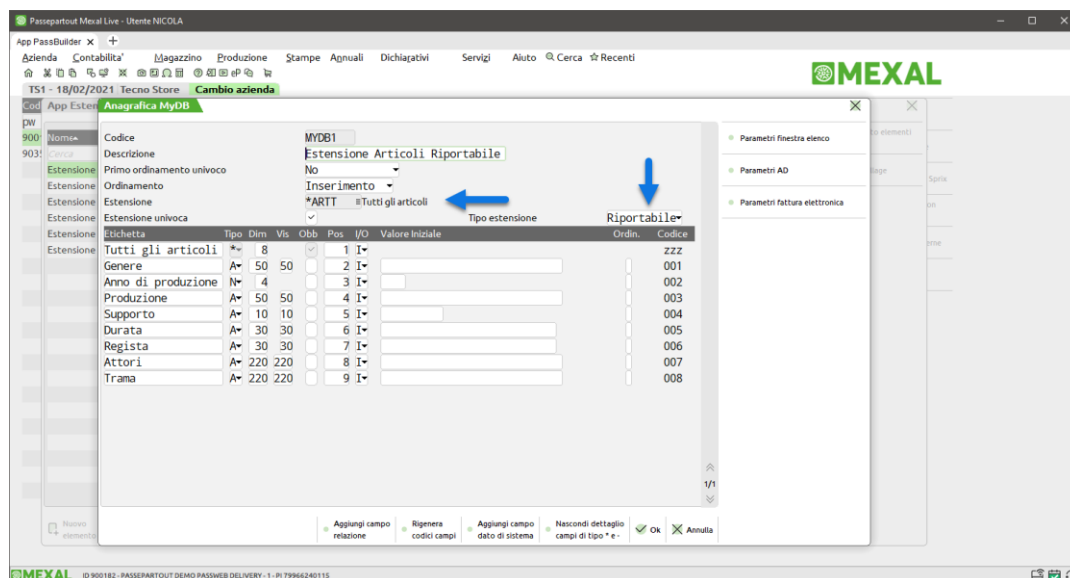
Passepartout Mexal Live - Utente NICOLA

App PassBuilder ×

Azienda Contabilita' Magazzino Produzione Stampe Annuali Dichiarativi Servizi Aiuto Cerca Recenti

MEXAL

TS1 - 18/02/2021 Tecno Store Cambio azienda

App Esten

Anagrafica MyDB

| Codice | MYDB1 |
|---|---|
| Descrizione | Estensione Articoli Riportabile |
| Primo ordinamento univoco | No |
| Ordinamento | Inserimento |
| Estensione | *ARTT Tutti gli articoli |
| Estensione univoca | ✓ |

Tipo estensione Riportabile

| Etichetta | Tipo | Dim | Vis | Obb | Pos | I/O | Valore Iniziale | Ordin. | Codice |
|---|---|---|---|---|---|---|---|---|---|
| Tutti gli articoli | * | 8 | | ✓ | 1 | I | | | ZZZ |
| Genere | A | 50 | 50 | | 2 | I | | | 001 |
| Anno di produzione | N | 4 | | | 3 | I | | | 002 |
| Produzione | A | 50 | 50 | | 4 | I | | | 003 |
| Supporto | A | 10 | 10 | | 5 | I | | | 004 |
| Durata | A | 30 | 30 | | 6 | I | | | 005 |
| Regista | A | 30 | 30 | | 7 | I | | | 006 |
| Attori | A | 220 | 220 | | 8 | I | | | 007 |
| Trama | A | 220 | 220 | | 9 | I | | | 008 |

1/1

Parametri finestra elenco
Parametri AD
Parametri fattura elettronica

Nome
Cerca
Estensione
Estensione
Estensione
Estensione
Estensione
Estensione

Nuovo elemento

Aggiungi campo relazione
Rigenera codici campi
Aggiungi campo dato di sistema
Nascondi dettaglio campi di tipo * e -
Ok
Annulla

MEXAL ID 900182 - PASSEPARTOUT DEMO PASSWEB DELIVERY - 1 - PI 79966240115